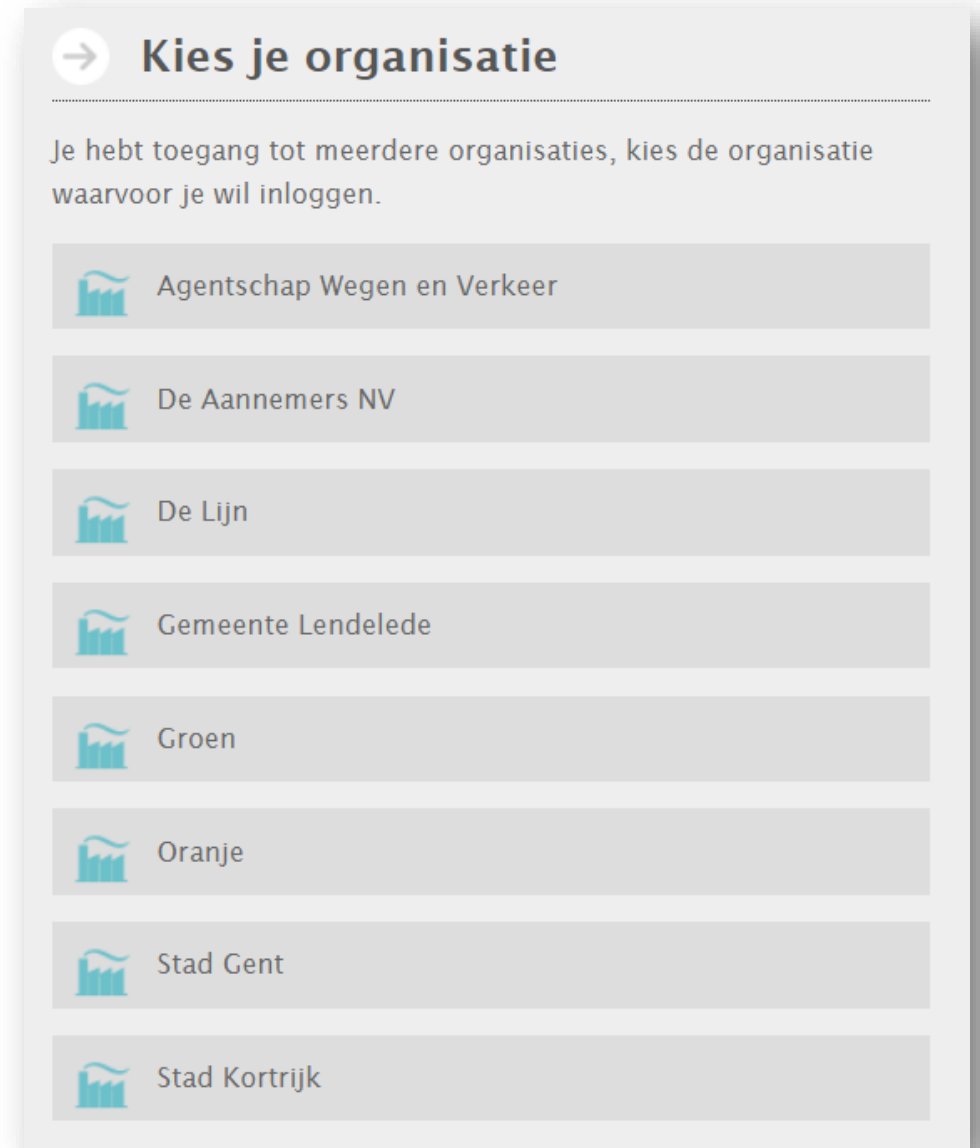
Kies je organisatie

Je hebt toegang tot meerdere organisaties, kies de organisatie waarvoor je wil inloggen.

Agentschap Wegen en Verkeer

De Aannemers NV

De Lijn

Gemeente Lendelede

Groen

Oranje

Stad Gent

Stad Kortrijk